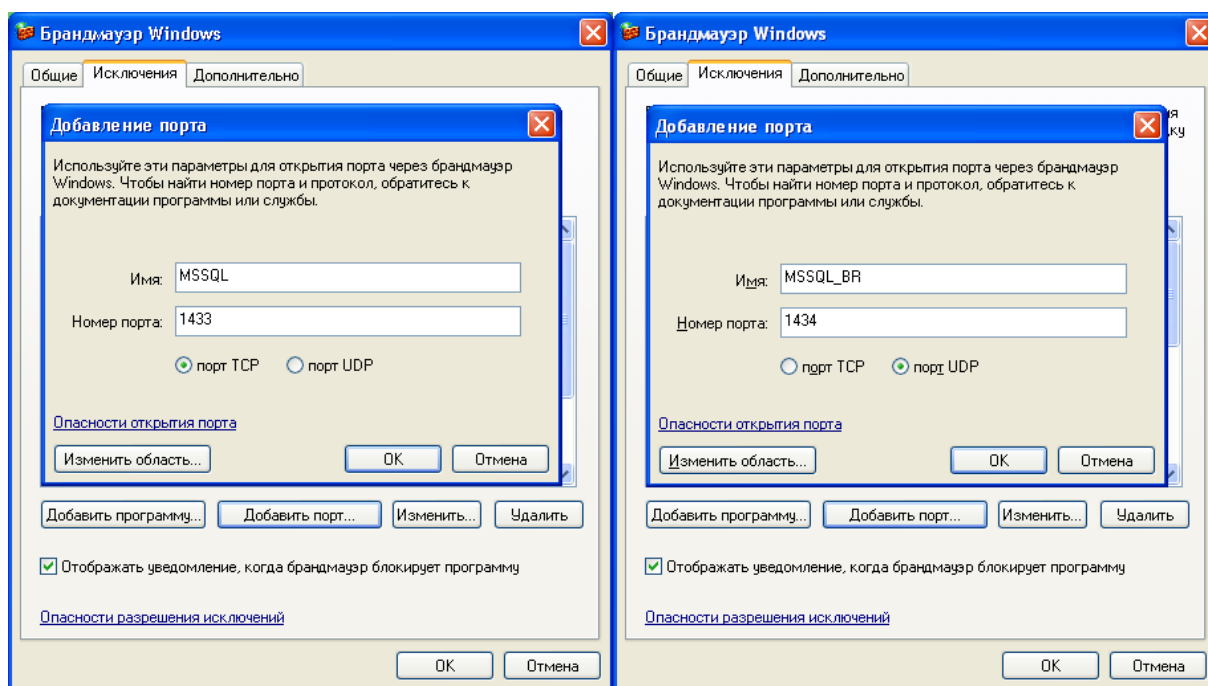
Брандмауэр Windows

Общие | Исключения | Дополнительно

Добавление порта

Используйте эти параметры для открытия порта через брандмауэр Windows. Чтобы найти номер порта и протокол, обратитесь к документации программы или службы.

Имя: MSSQL

Номер порта: 1433

порт TCP  порт UDP

Опасности открытия порта

Изменить область... | OK | Отмена

Добавить программу... | Добавить порт... | Изменить... | Удалить

Отображать уведомление, когда брандмауэр блокирует программу

Опасности разрешения исключений

OK | Отмена

Брандмауэр Windows

Общие | Исключения | Дополнительно

Добавление порта

Используйте эти параметры для открытия порта через брандмауэр Windows. Чтобы найти номер порта и протокол, обратитесь к документации программы или службы.

Имя: MSSQL_BR

Номер порта: 1434

порт TCP  порт UDP

Опасности открытия порта

Изменить область... | OK | Отмена

Добавить программу... | Добавить порт... | Изменить... | Удалить

Отображать уведомление, когда брандмауэр блокирует программу

Опасности разрешения исключений

OK | Отмена